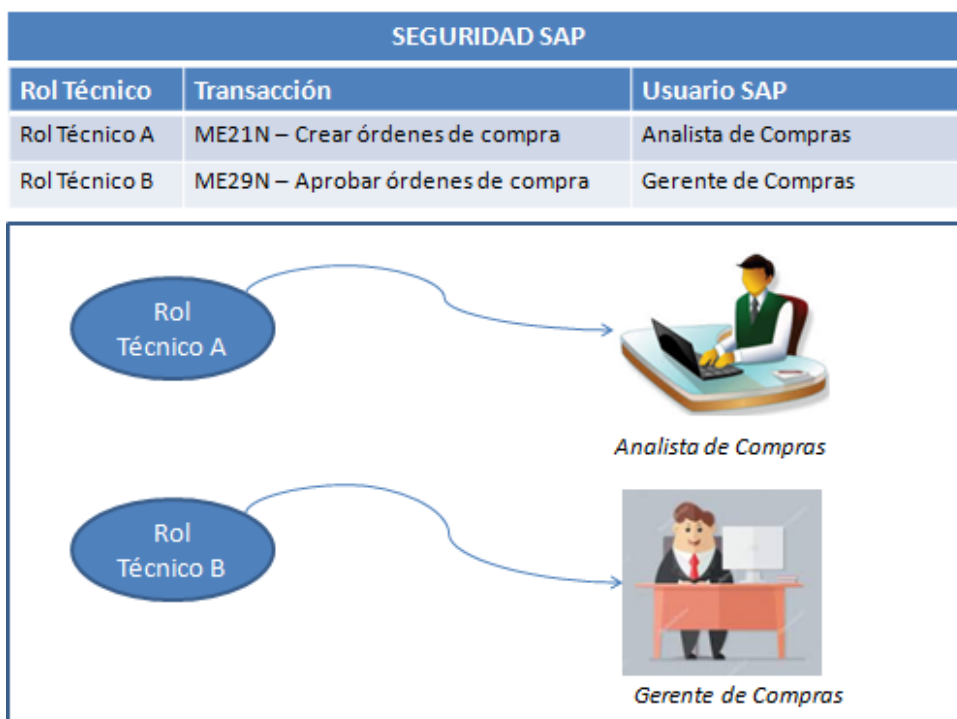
SEGURIDAD SAP

| Rol Técnico | Transacción | Usuario SAP |
|---|---|---|
| Rol Técnico A | ME21N – Crear órdenes de compra | Analista de Compras |
| Rol Técnico B | ME29N – Aprobar órdenes de compra | Gerente de Compras |

Rol Técnico A

Analista de Compras

Rol Técnico B

Gerente de Compras